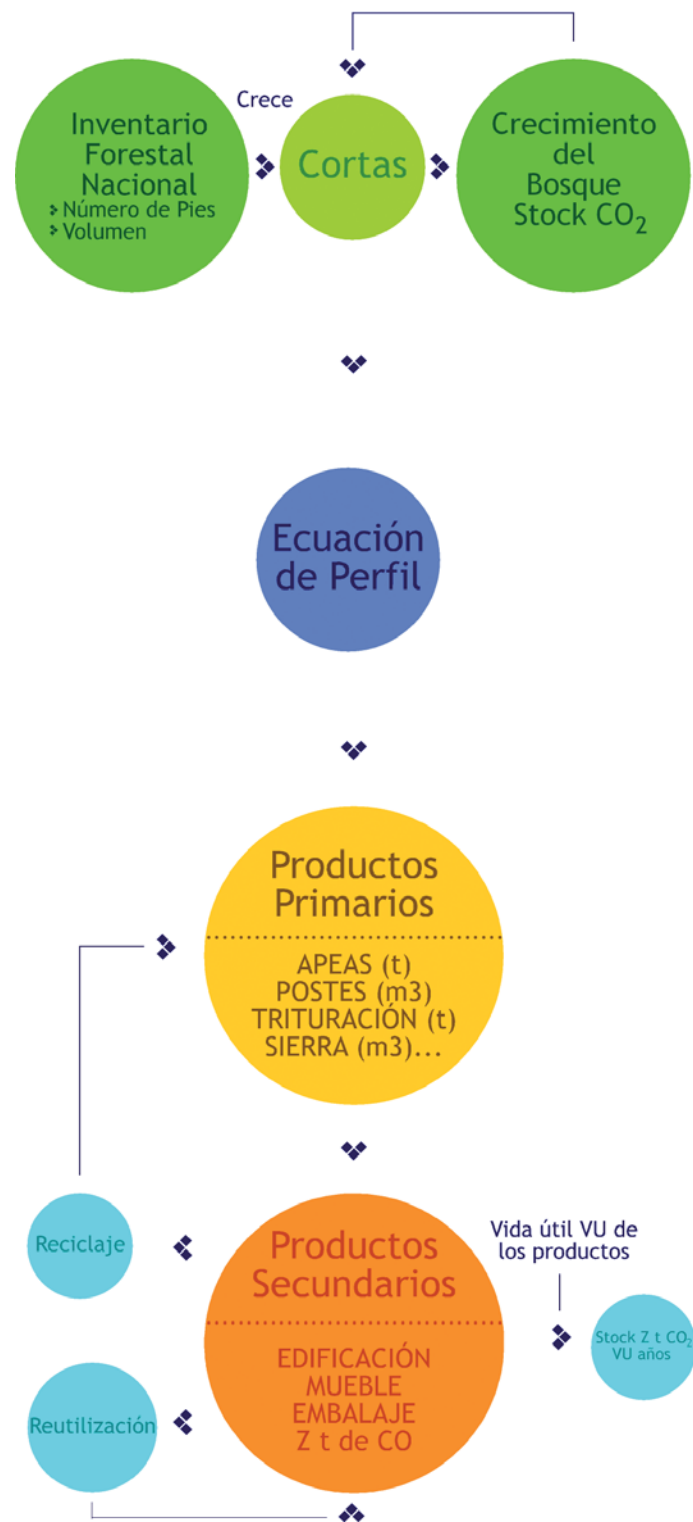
Inventario Forestal Nacional
Número de Pies
Volumen

Crece

Cortas

Crecimiento del Bosque Stock $CO_2$

Ecuación de Perfil

Productos Primarios

APEAS (t)
POSTES (m3)
TRITURACIÓN (t)
SIERRA (m3)...

Reciclaje

Productos Secundarios

EDIFICACIÓN
MUEBLE
EMBALAJE
Z t de CO

Vida útil VU de los productos

Stock Z t $CO_2$ VU años

Reutilización